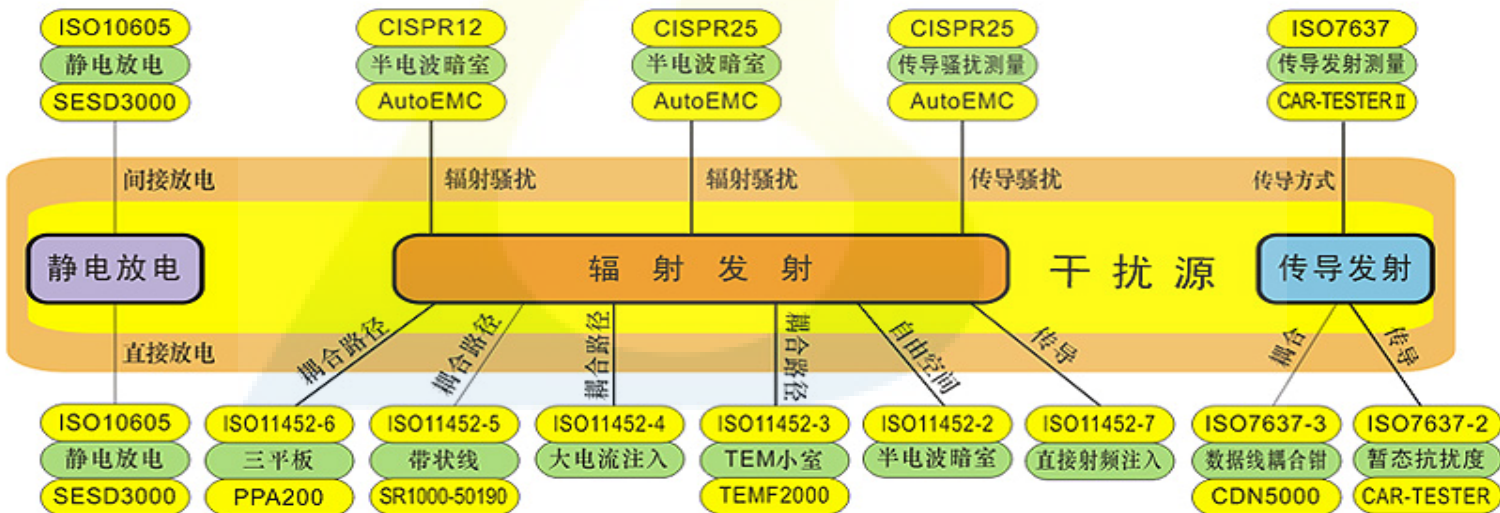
ISO10605
静电放电
SESD3000

CISPR12
半电波暗室
AutoEMC

CISPR25
半电波暗室
AutoEMC

CISPR25
传导骚扰测量
AutoEMC

ISO7637
传导发射测量
CAR-TESTER II

间接放电
辐射骚扰
辐射骚扰
传导骚扰
传导方式

静电放电
辐 射 发 射
干 扰 源
传导发射

直接放电
耦合路径
耦合路径
耦合路径
耦合路径
自由空间
传导
耦合
传导

ISO10605
静电放电
SESD3000

ISO11452-6
三平板
PPA200

ISO11452-5
带状线
SR1000-50190

ISO11452-4
大电流注入

ISO11452-3
TEM小室
TEMF2000

ISO11452-2
半电波暗室

ISO11452-7
直接射频注入

ISO7637-3
数据线耦合钳
CDN5000

ISO7637-2
暂态抗扰度
CAR-TESTER